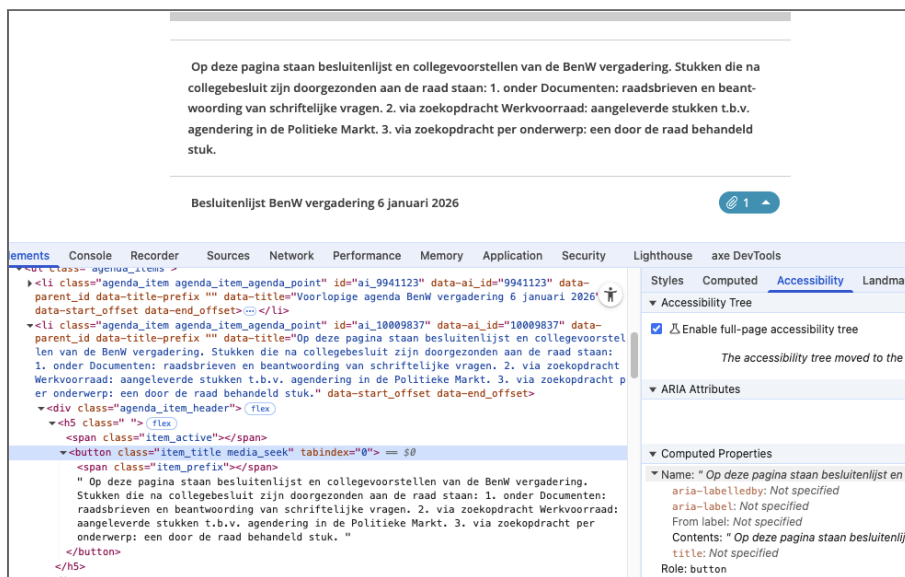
Op deze pagina staan besluitenlijst en collegevoorstellen van de BenW vergadering. Stukken die na collegebesluit zijn doorgezonden aan de raad staan: 1. onder Documenten: raadsbrieven en beantwoording van schriftelijke vragen. 2. via zoekopdracht Werkvoorraad: aangeleverde stukken t.b.v. agendering in de Politieke Markt. 3. via zoekopdracht per onderwerp: een door de raad behandeld stuk.

Besluitenlijst BenW vergadering 6 januari 2026

1

lements Console Recorder Sources Network Performance Memory Application Security Lighthouse axe DevTools

<ul class="agenda_items">
<li class="agenda_item agenda_item_agenda_point" id="ai_9941123" data-ai_id="9941123" data-parent_id data-title-prefix "" data-title="Voorlopige agenda BenW vergadering 6 januari 2026" data-start_offset data-end_offset>⋯</li>
<li class="agenda_item agenda_item_agenda_point" id="ai_10009837" data-ai_id="10009837" data-parent_id data-title-prefix "" data-title="Op deze pagina staan besluitenlijst en collegevoorstellen van de BenW vergadering. Stukken die na collegebesluit zijn doorgezonden aan de raad staan: 1. onder Documenten: raadsbrieven en beantwoording van schriftelijke vragen. 2. via zoekopdracht Werkvoorraad: aangeleverde stukken t.b.v. agendering in de Politieke Markt. 3. via zoekopdracht per onderwerp: een door de raad behandeld stuk." data-start_offset data-end_offset>
<div class="agenda_item_header"> flex
<h5 class=" "> flex
<span class="item_active"></span>
<button class="item_title media_seek" tabindex="0"> == $0
<span class="item_prefix"></span>
" Op deze pagina staan besluitenlijst en collegevoorstellen van de BenW vergadering. Stukken die na collegebesluit zijn doorgezonden aan de raad staan: 1. onder Documenten: raadsbrieven en beantwoording van schriftelijke vragen. 2. via zoekopdracht Werkvoorraad: aangeleverde stukken t.b.v. agendering in de Politieke Markt. 3. via zoekopdracht per onderwerp: een door de raad behandeld stuk. "
</button>
</h5>

Styles Computed Accessibility Landma

Accessibility Tree
Enable full-page accessibility tree
The accessibility tree moved to the

ARIA Attributes

Computed Properties
Name: " Op deze pagina staan besluitenlijst en
aria-labelledby: Not specified
aria-label: Not specified
From label: Not specified
Contents: " Op deze pagina staan besluitenli
title: Not specified
Role: button